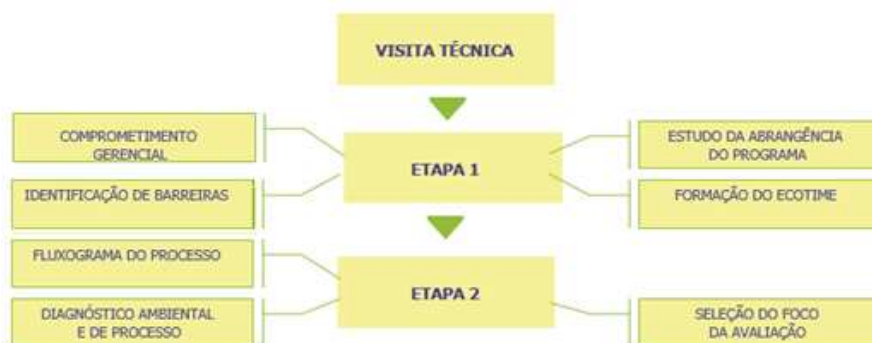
VISITA TÉCNICA

COMPROMETIMENTO GERENCIAL

IDENTIFICAÇÃO DE BARREIRAS

ETAPA 1

ESTUDO DA ABRANGÊNCIA DO PROGRAMA

FORMAÇÃO DO ECOTIME

FLUXOGRAMA DO PROCESSO

DIAGNÓSTICO AMBIENTAL E DE PROCESSO

ETAPA 2

SELEÇÃO DO FOCO DA AVALIAÇÃO